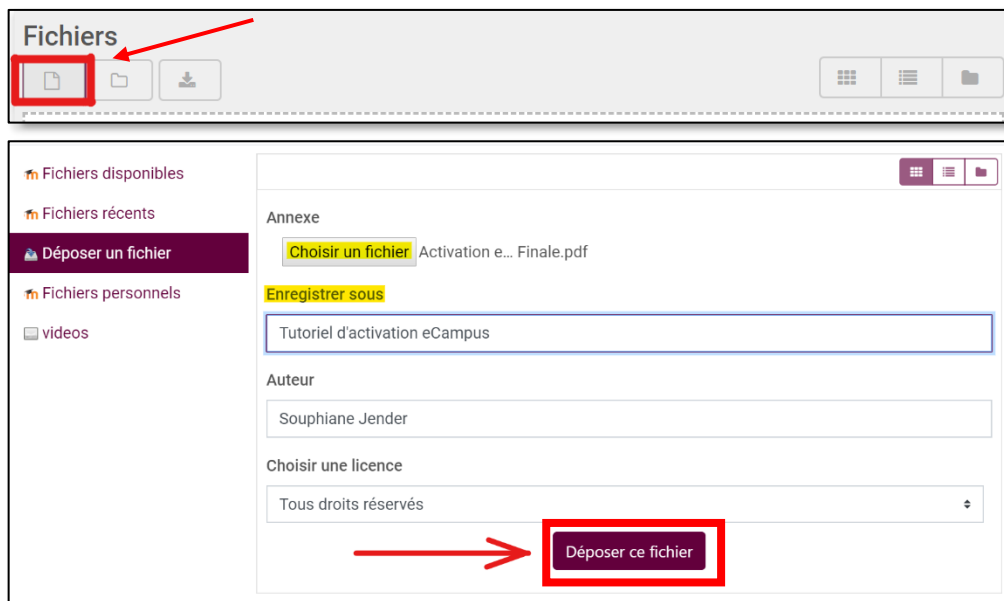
Fichiers

Fichiers disponibles
Fichiers récents
Déposer un fichier
Fichiers personnels
videos

Annexe
Choisir un fichier Activation e... Finale.pdf
Enregistrer sous
Tutoriel d'activation eCampus
Auteur
Souphiane Jender
Choisir une licence
Tous droits réservés
Déposer ce fichier